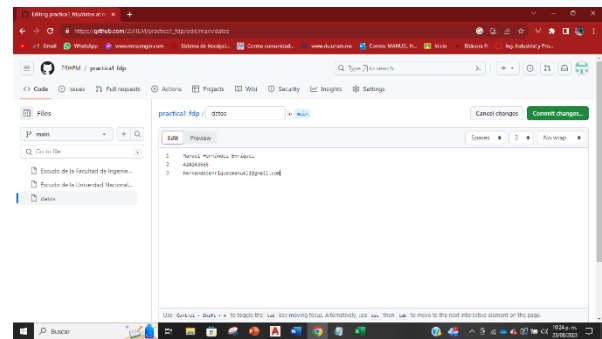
Editing practica1_fdp/datos at m ×  +

https://github.com/ZMHM/practica1_fdp/edit/main/datos

Gmail  WhatsApp  www.mercamgm.com  Sistema de Inscripci...  Correo comunidad...  www.dcb.unam.mx  Correo MANUEL H...  Inicio  Bidiscos R  Ing. Industrial Pro...

ZMHM / practica1_fdp

Type / to search

Code  Issues  Pull requests  Actions  Projects  Wiki  Security  Insights  Settings

Files

main

Go to file

Escudo de la Facultad de Ingenie...

Escudo de la Universidad Nacional...

datos

practica1_fdp / datos in main

Cancel changes  Commit changes...

Edit  Preview

Spaces  2  No wrap

1 Manuel Hernández Enríquez
2 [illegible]
3 hernandezenriquezmanuel1@gmail.com

Use Control + Shift + m to toggle the tab key moving focus. Alternatively, use esc then tab to move to the next interactive element on the page.

Buscar

10:24 p. m.
23/08/2023